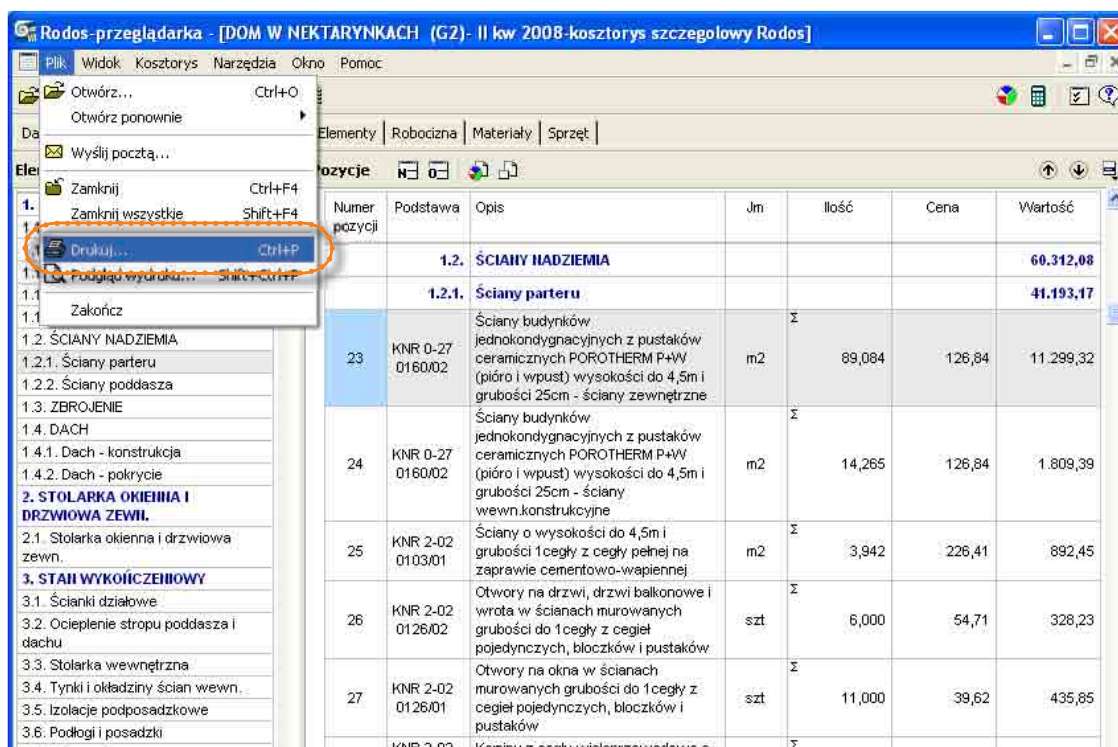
Rodos-przeglądarka - [DOM W NEKTARYNKACH (G2)- II kw 2008-kosztorys szczegolowy Rodos]

Plik Widok Kosztorys Narzędzia Okno Pomoc

Otwórz... Ctrl+O
Otwórz ponownie
Wyślij pocztą...
Zamknij Ctrl+F4
Zamknij wszystkie Shift+F4
Drukuj... Ctrl+P
Podgląd wydruku... Shift+Ctrl+P
Zakończ

Da
Ele
Elementy | Robocizna | Materiały | Sprzęt
Pozycje

1.
1.1
1.1
1.1
1.1
1.2. ŚCIANY NADZIEMIA
1.2.1. Ściany parteru
1.2.2. Ściany poddasza
1.3. ZBROJENIE
1.4. DACH
1.4.1. Dach - konstrukcja
1.4.2. Dach - pokrycie
2. STOLARKA OKIENNA I DRZWIOWA ZEWN.
2.1. Stolarka okienna i drzwiowa zewn.
3. STAN WYKOŃCZENIOWY
3.1. Ścianki działowe
3.2. Ocieplenie stropu poddasza i dachu
3.3. Stolarka wewnętrzna
3.4. Tynki i okładziny ścian wewn.
3.5. Izolacje podposadzkowe
3.6. Podłogi i posadzki

| Numer pozycji | Podstawa | Opis | Jm | Ilość | Cena | Wartość |
|---|---|---|---|---|---|---|
| | 1.2. | ŚCIANY NADZIEMIA | | | | 60.312,08 |
| | 1.2.1. | Ściany parteru | | | | 41.193,17 |
| 23 | KNR 0-27 0160/02 | Ściany budynków jednokondygnacyjnych z pustaków ceramicznych POROTHERM P+W (pióro i wpust) wysokości do 4,5m i grubości 25cm - ściany zewnętrzne | m2 | Σ 89,084 | 126,84 | 11.299,32 |
| 24 | KNR 0-27 0160/02 | Ściany budynków jednokondygnacyjnych z pustaków ceramicznych POROTHERM P+W (pióro i wpust) wysokości do 4,5m i grubości 25cm - ściany wewn.konstrukcyjne | m2 | Σ 14,265 | 126,84 | 1.809,39 |
| 25 | KNR 2-02 0103/01 | Ściany o wysokości do 4,5m i grubości 1cegły z cegły pełnej na zaprawie cementowo-wapiennej | m2 | Σ 3,942 | 226,41 | 892,45 |
| 26 | KNR 2-02 0126/02 | Otwory na drzwi, drzwi balkonowe i wrota w ścianach murowanych grubości do 1cegły z cegieł pojedynczych, bloczków i pustaków | szt | Σ 6,000 | 54,71 | 328,23 |
| 27 | KNR 2-02 0126/01 | Otwory na okna w ścianach murowanych grubości do 1cegły z cegieł pojedynczych, bloczków i pustaków | szt | Σ 11,000 | 39,62 | 435,85 |
| | KNR 2-02 | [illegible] | | Σ | | |